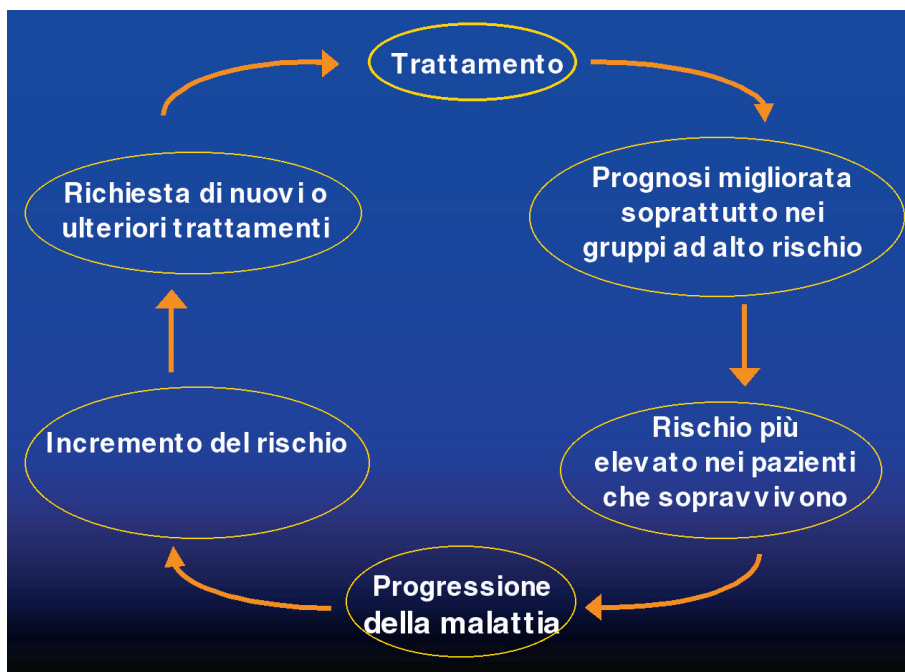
Trattamento

Prognosi migliorata soprattutto nei gruppi ad alto rischio

Rischio più elevato nei pazienti che sopravvivono

Progressione della malattia

Incremento del rischio

Richiesta di nuovi o ulteriori trattamenti